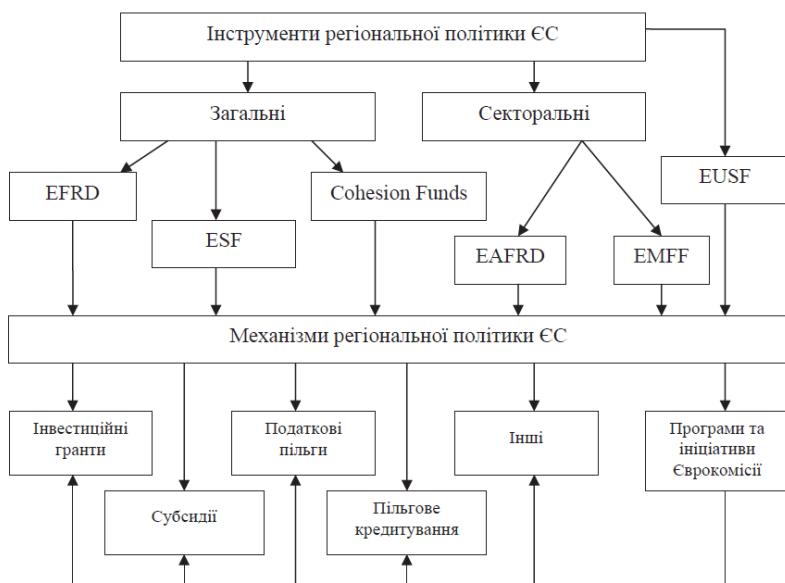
Інструменти регіональної політики ЄС

Загальні

Секторальні

EFRD

ESF

Cohesion Funds

EUSF

EAFRD

EMFF

Механізми регіональної політики ЄС

Інвестиційні гранти

Субсидії

Податкові пільги

Пільгове кредитування

Інші

Програми та ініціативи Єврокомісії